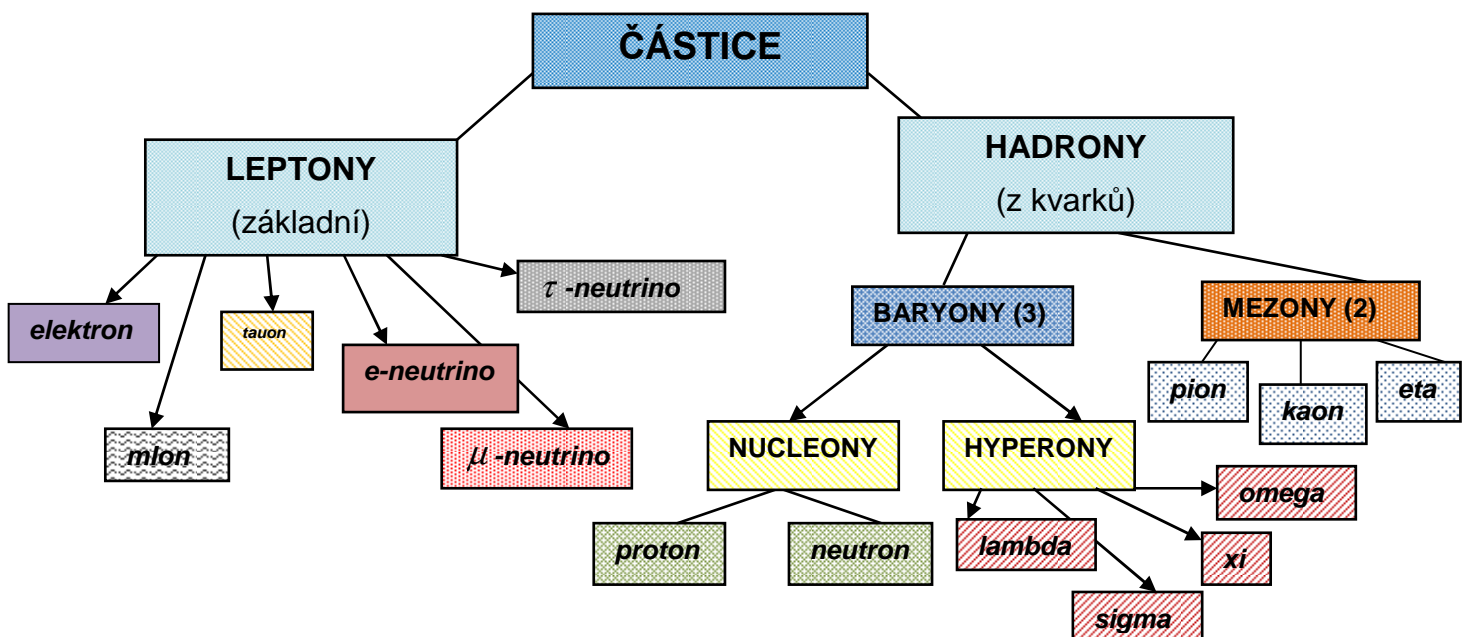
ČÁSTICE

LEPTONY
(základní)

HADRONY
(z kvarků)

elektron

tauon

$\tau$ -neutrino

e-neutrino

mion

$\mu$ -neutrino

BARYONY (3)

MEZONY (2)

pion

kaon

eta

NUCLEONY

HYPERONY

omega

proton

neutron

lambda

xi

sigma